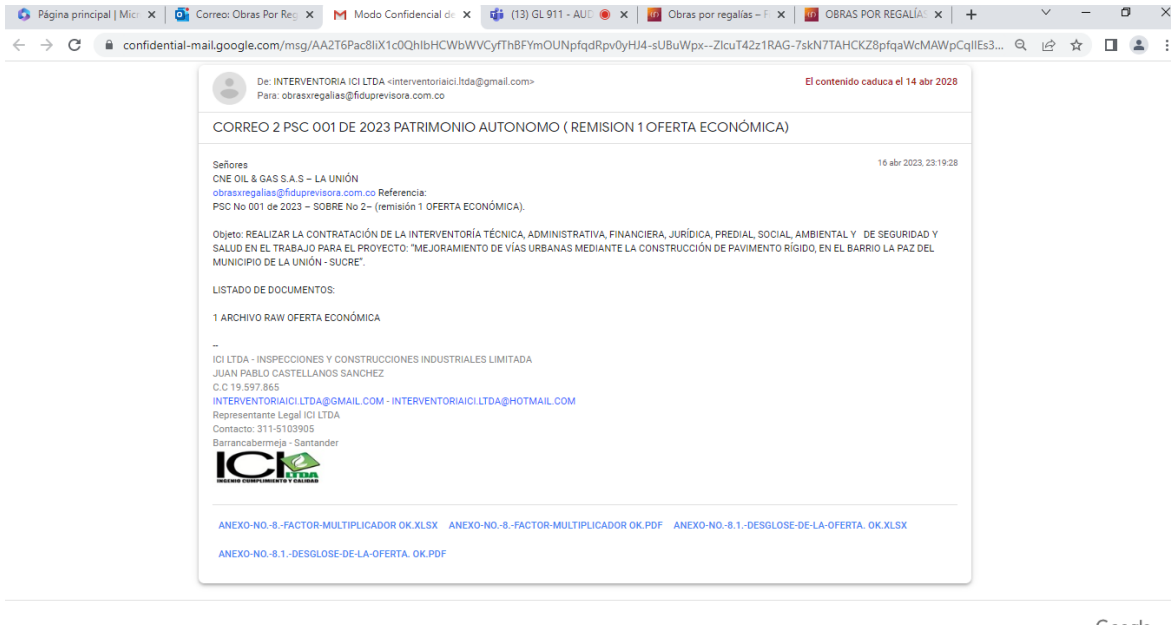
Página principal | Mic ×  Correo: Obras Por Reg ×  Modo Confidencial de ×  (13) GL 911 - AUD ×  Obras por regalías – F ×  OBRAS POR REGALÍAS ×  +

confidential-mail.google.com/msg/AA2T6Pac8liX1c0QhlbHCWbWVCyfThBFYmOUNpfqdRpv0yHJ4-sUBuWpx--ZlcuT42z1RAG-7skN7TAHCKZ8pfqaWcMAWpCqllEs3...

De: INTERVENTORIA ICI LTDA <interventoriaici.ltda@gmail.com>
Para: obrasxregalias@fiduprevisora.com.co

El contenido caduca el 14 abr 2028

CORREO 2 PSC 001 DE 2023 PATRIMONIO AUTONOMO ( REMISION 1 OFERTA ECONÓMICA)

Señores
CNE OIL & GAS S.A.S – LA UNIÓN
obrasxregalias@fiduprevisora.com.co Referencia:
PSC No 001 de 2023 – SOBRE No 2– (remisión 1 OFERTA ECONÓMICA).

16 abr 2023, 23:19:28

Objeto: REALIZAR LA CONTRATACIÓN DE LA INTERVENTORÍA TÉCNICA, ADMINISTRATIVA, FINANCIERA, JURÍDICA, PREDIAL, SOCIAL, AMBIENTAL Y DE SEGURIDAD Y SALUD EN EL TRABAJO PARA EL PROYECTO: "MEJORAMIENTO DE VÍAS URBANAS MEDIANTE LA CONSTRUCCIÓN DE PAVIMENTO RÍGIDO, EN EL BARRIO LA PAZ DEL MUNICIPIO DE LA UNIÓN - SUCRE".

LISTADO DE DOCUMENTOS:

1 ARCHIVO RAW OFERTA ECONÓMICA

--
ICI LTDA - INSPECCIONES Y CONSTRUCCIONES INDUSTRIALES LIMITADA
JUAN PABLO CASTELLANOS SANCHEZ
C.C 19.597.865
INTERVENTORIAICI.LTDA@GMAIL.COM - INTERVENTORIAICI.LTDA@HOTMAIL.COM
Representante Legal ICI LTDA
Contacto: 311-5103905
Barrancabermeja - Santander

ICI LTDA
INGENIO CUMPLIMIENTO Y CALIDAD

ANEXO-NO.-8.-FACTOR-MULTIPLICADOR OK.XLSX  ANEXO-NO.-8.-FACTOR-MULTIPLICADOR OK.PDF  ANEXO-NO.-8.1.-DESGLOSE-DE-LA-OFERTA. OK.XLSX

ANEXO-NO.-8.1.-DESGLOSE-DE-LA-OFERTA. OK.PDF